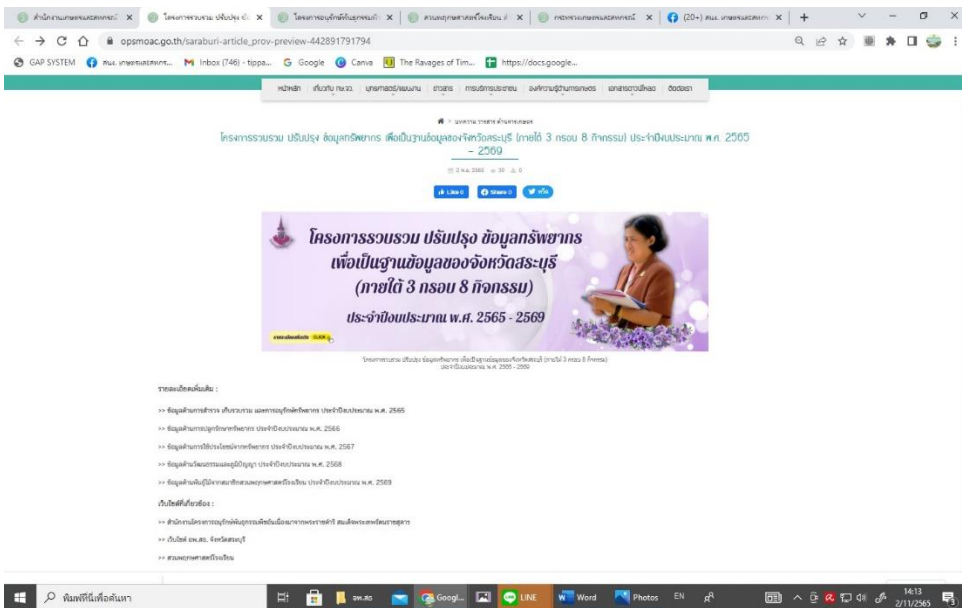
สำนักงานเกษตรและสหกรณ์ | โครงการรวบรวม ปรับปรุง ข้ | โครงการอนุรักษ์พันธุกรรมพื | สวนพฤกษศาสตร์โรงเรียน | กระทรวงเกษตรและสหกรณ์ | (20+) สนง. เกษตรและสหกรณ์

opsmoac.go.th/saraburi-article_prov-preview-442891791794

GAP SYSTEM | สนง. เกษตรและสหกรณ์... | Inbox (746) - tippa... | Google | Canva | The Ravages of Tim... | https://docs.google...

หน้าหลัก | เกี่ยวกับ กษ.จว. | ยุทธศาสตร์/แผนงาน | ข่าวสาร | การบริการประชาชน | องค์ความรู้ด้านการเกษตร | เอกสารดาวน์โหลด | ติดต่อเรา

บทความ รายงาน ด้านการเกษตร

โครงการรวบรวม ปรับปรุง ข้อมูลทรัพยากร เพื่อเป็นฐานข้อมูลของจังหวัดสระบุรี (ภายใต้ 3 กรอบ 8 กิจกรรม) ประจำปีงบประมาณ พ.ศ. 2565 – 2569

Like 0 | Share 0 | ทวีต

โครงการรวบรวม ปรับปรุง ข้อมูลทรัพยากร
เพื่อเป็นฐานข้อมูลของจังหวัดสระบุรี
(ภายใต้ 3 กรอบ 8 กิจกรรม)
ประจำปีงบประมาณ พ.ศ. 2565 - 2569

CLICK

โครงการรวบรวม ปรับปรุง ข้อมูลทรัพยากร เพื่อเป็นฐานข้อมูลของจังหวัดสระบุรี (ภายใต้ 3 กรอบ 8 กิจกรรม) ประจำปีงบประมาณ พ.ศ. 2565 - 2569

รายละเอียดเพิ่มเติม :

>> ข้อมูลด้านการสำรวจ เก็บรวบรวม และการอนุรักษ์ทรัพยากร ประจำปีงบประมาณ พ.ศ. 2565

>> ข้อมูลด้านการปลูกรักษาทรัพยากร ประจำปีงบประมาณ พ.ศ. 2566

>> ข้อมูลด้านการใช้ประโยชน์จากทรัพยากร ประจำปีงบประมาณ พ.ศ. 2567

>> ข้อมูลด้านวัฒนธรรมและภูมิปัญญา ประจำปีงบประมาณ พ.ศ. 2568

>> ข้อมูลด้านพันธุ์ไม้จากสนามสวนพฤกษศาสตร์โรงเรียน ประจำปีงบประมาณ พ.ศ. 2569

เว็บไซต์ที่เกี่ยวข้อง :

>> สำนักงานโครงการอนุรักษ์พันธุกรรมพืชอันเนื่องมาจากพระราชดำริ สมเด็จพระเทพรัตนราชสุดาฯ

>> เว็บไซต์ อพ.สธ. จังหวัดสระบุรี

>> สวนพฤกษศาสตร์โรงเรียน

พิมพ์ที่นี่เพื่อค้นหา | อพ.สธ | Googl... | LINE | Word | Photos | EN | 14:13 2/11/2565